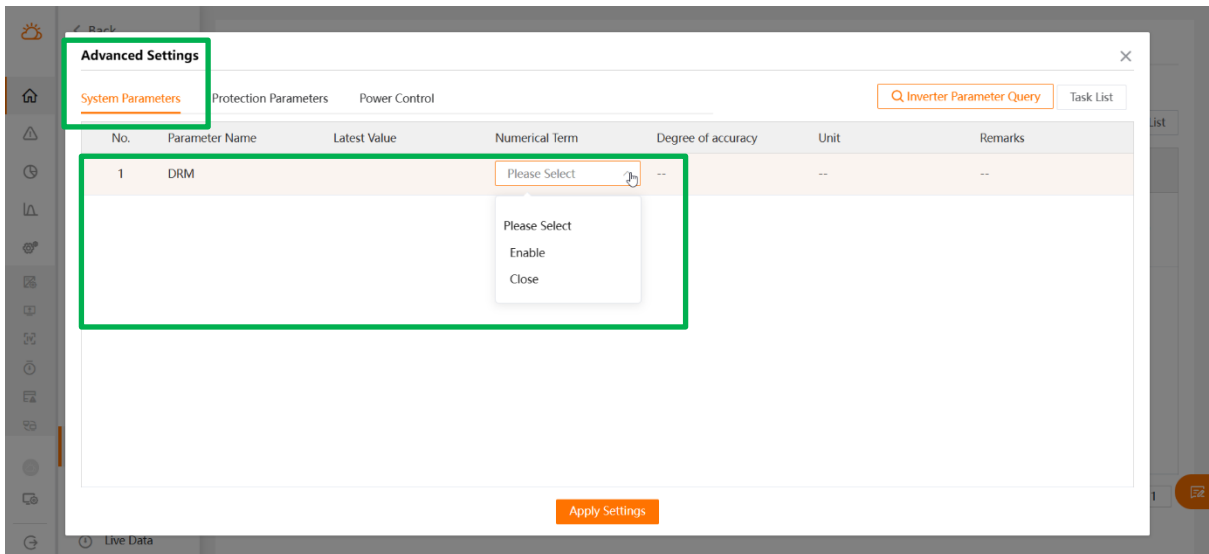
< Back

Advanced Settings

System Parameters Protection Parameters Power Control

Inverter Parameter Query Task List

List

| No. | Parameter Name | Latest Value | Numerical Term | Degree of accuracy | Unit | Remarks |
|---|---|---|---|---|---|---|
| 1 | DRM | | Please Select | -- | -- | -- |

Please Select
Enable
Close

Apply Settings

Live Data

1